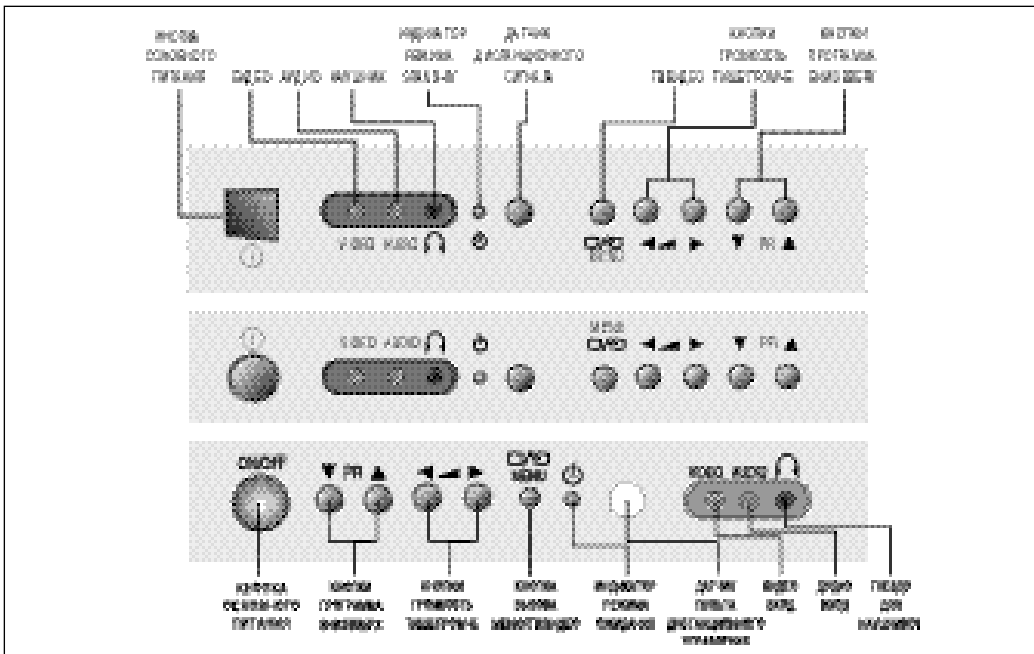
КНОПКА ОСНОВНОГО ПИТАНИЯ
ВИДЕО
АУДИО
НАУШНИК
ИНДИКАТОР РЕЖИМА ОЖИДАНИЯ
ДАТЧИК ДИСТАНЦИОННОГО СИГНАЛА
ГНЕЗДО
КНОПКИ ГРОМКОСТЬ ТЕЛЕТЕКСТ/ВЛЕВО
КНОПКИ ПРОГРАММА ВНИЗ/ВВЕРХ

VIDEO AUDIO
CS/AD MENU
▼ PR ▲

VIDEO AUDIO
MENU CS/AD
▼ PR ▲

ON/OFF
▼ PR ▲
CS/AD MENU
VIDEO AUDIO

КНОПКА ОСНОВНОГО ПИТАНИЯ
КНОПКИ ПРОГРАММА ВНИЗ/ВВЕРХ
КНОПКИ ГРОМКОСТЬ ТЕЛЕТЕКСТ/ВЛЕВО
КНОПКА ВЫЗОВА МЕНЮ/ТЕЛЕТЕКСТ
ИНДИКАТОР РЕЖИМА ОЖИДАНИЯ
ДАТЧИК ПУЛЬТА ДИСТАНЦИОННОГО УПРАВЛЕНИЯ
ВИДЕО ВХОД
АУДИО ВХОД
ГНЕЗДО ДЛЯ НАУШНИКОВ